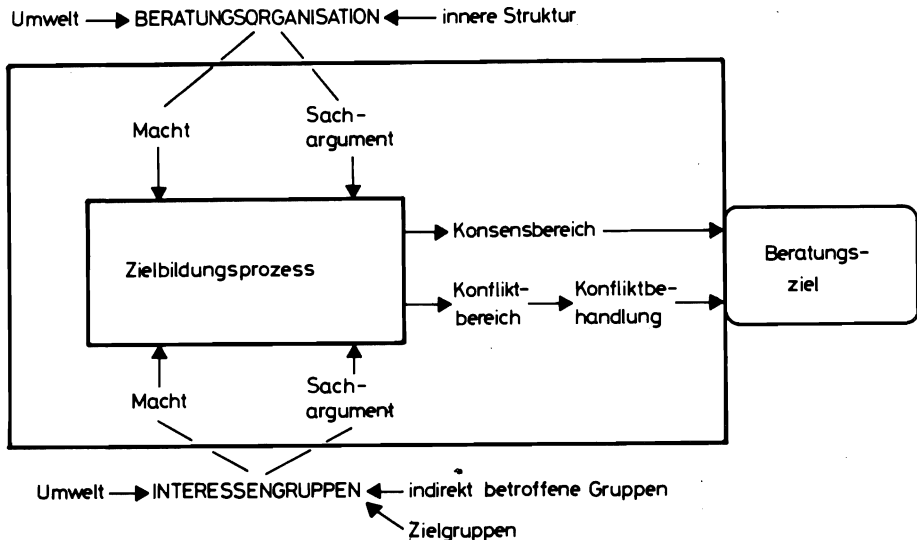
Umwelt BERATUNGSORGANISATION innere Struktur

Macht

Sach-
argument

Zielbildungsprozess

Konsensbereich

Konflikt-
bereich

Konfliktbe-
handlung

Beratungs-
ziel

Macht

Sach-
argument

Umwelt INTERESSENGRUPPEN indirekt betroffene Gruppen

Zielgruppen